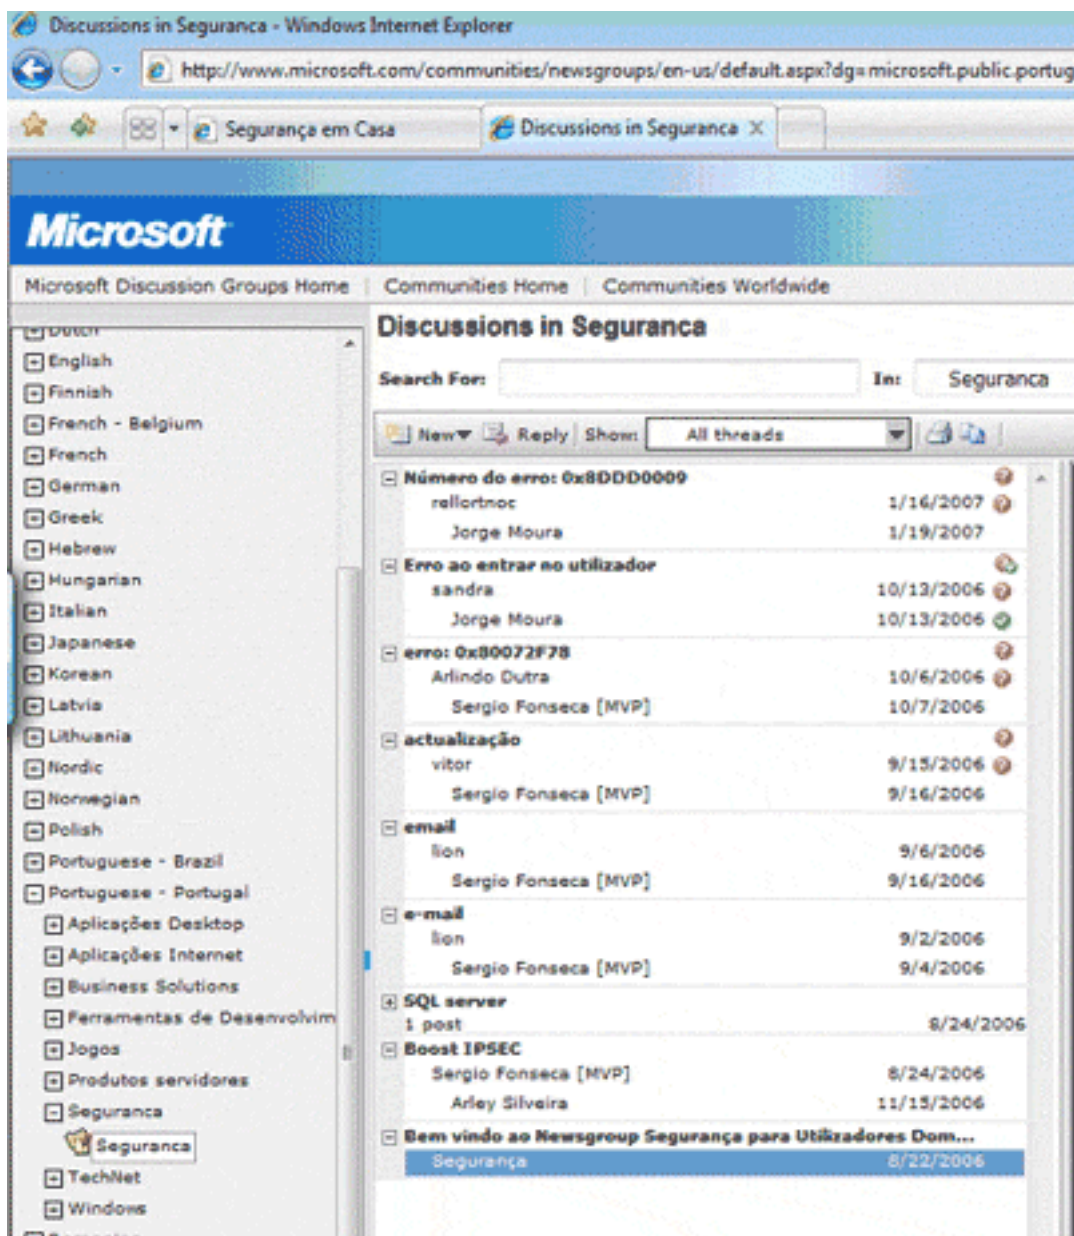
Discussions in Seguranca - Windows Internet Explorer

http://www.microsoft.com/communities/newsgroups/en-us/default.aspx?dg=microsoft.public.portug

Segurança em Casa | Discussions in Seguranca

Microsoft

Microsoft Discussion Groups Home | Communities Home | Communities Worldwide

Dutch
English
Finnish
French - Belgium
French
German
Greek
Hebrew
Hungarian
Italian
Japanese
Korean
Latvia
Lithuania
Nordic
Norwegian
Polish
Portuguese - Brazil
Portuguese - Portugal
Aplicações Desktop
Aplicações Internet
Business Solutions
Ferramentas de Desenvolvim
Jogos
Produtos servidores
Seguranca
Seguranca
TechNet
Windows

Discussions in Seguranca

Search For: In: Seguranca

New Reply Show: All threads

Número do erro: 0x8DDD0009
rellortnoc 1/16/2007
Jorge Moura 1/19/2007
Erro ao entrar no utilizador
sandra 10/13/2006
Jorge Moura 10/13/2006
erro: 0x80072F78
Arlindo Dutra 10/6/2006
Sergio Fonseca [MVP] 10/7/2006
actualização
vitor 9/15/2006
Sergio Fonseca [MVP] 9/16/2006
email
lion 9/6/2006
Sergio Fonseca [MVP] 9/16/2006
e-mail
lion 9/2/2006
Sergio Fonseca [MVP] 9/4/2006
SQL server
1 post 8/24/2006
Boost IPSEC
Sergio Fonseca [MVP] 8/24/2006
Arley Silveira 11/15/2006
Bem vindo ao Newsgroup Segurança para Utilizadores Dom...
Segurança 8/22/2006